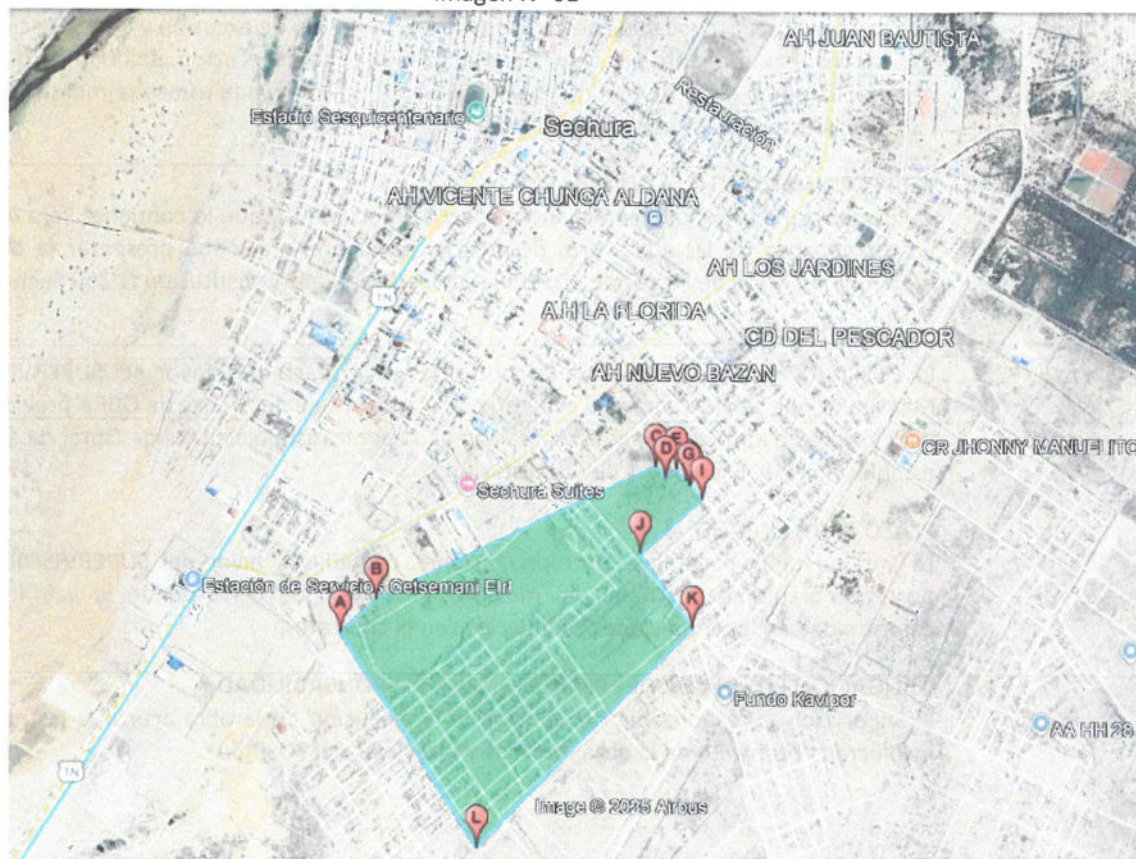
Imagen N° 02

AH JUAN BAUTISTA
Estadio Sesquicentenario
Sechura
Restauración
AH VICENTE CHUNGA ALDANA
AH LOS JARDINES
1N
AH LA FLORIDA
CD DEL PESCADOR
AH NUEVO BAZAN
C
E
D
G
I
CR JHONNY MANUEL ITO
Sechura Suites
J
B
Estación de Servicios Getsemani Eirl
A
K
Fundo Kavipor
AA HH 28
1N
Image © 2025 Airbus
L